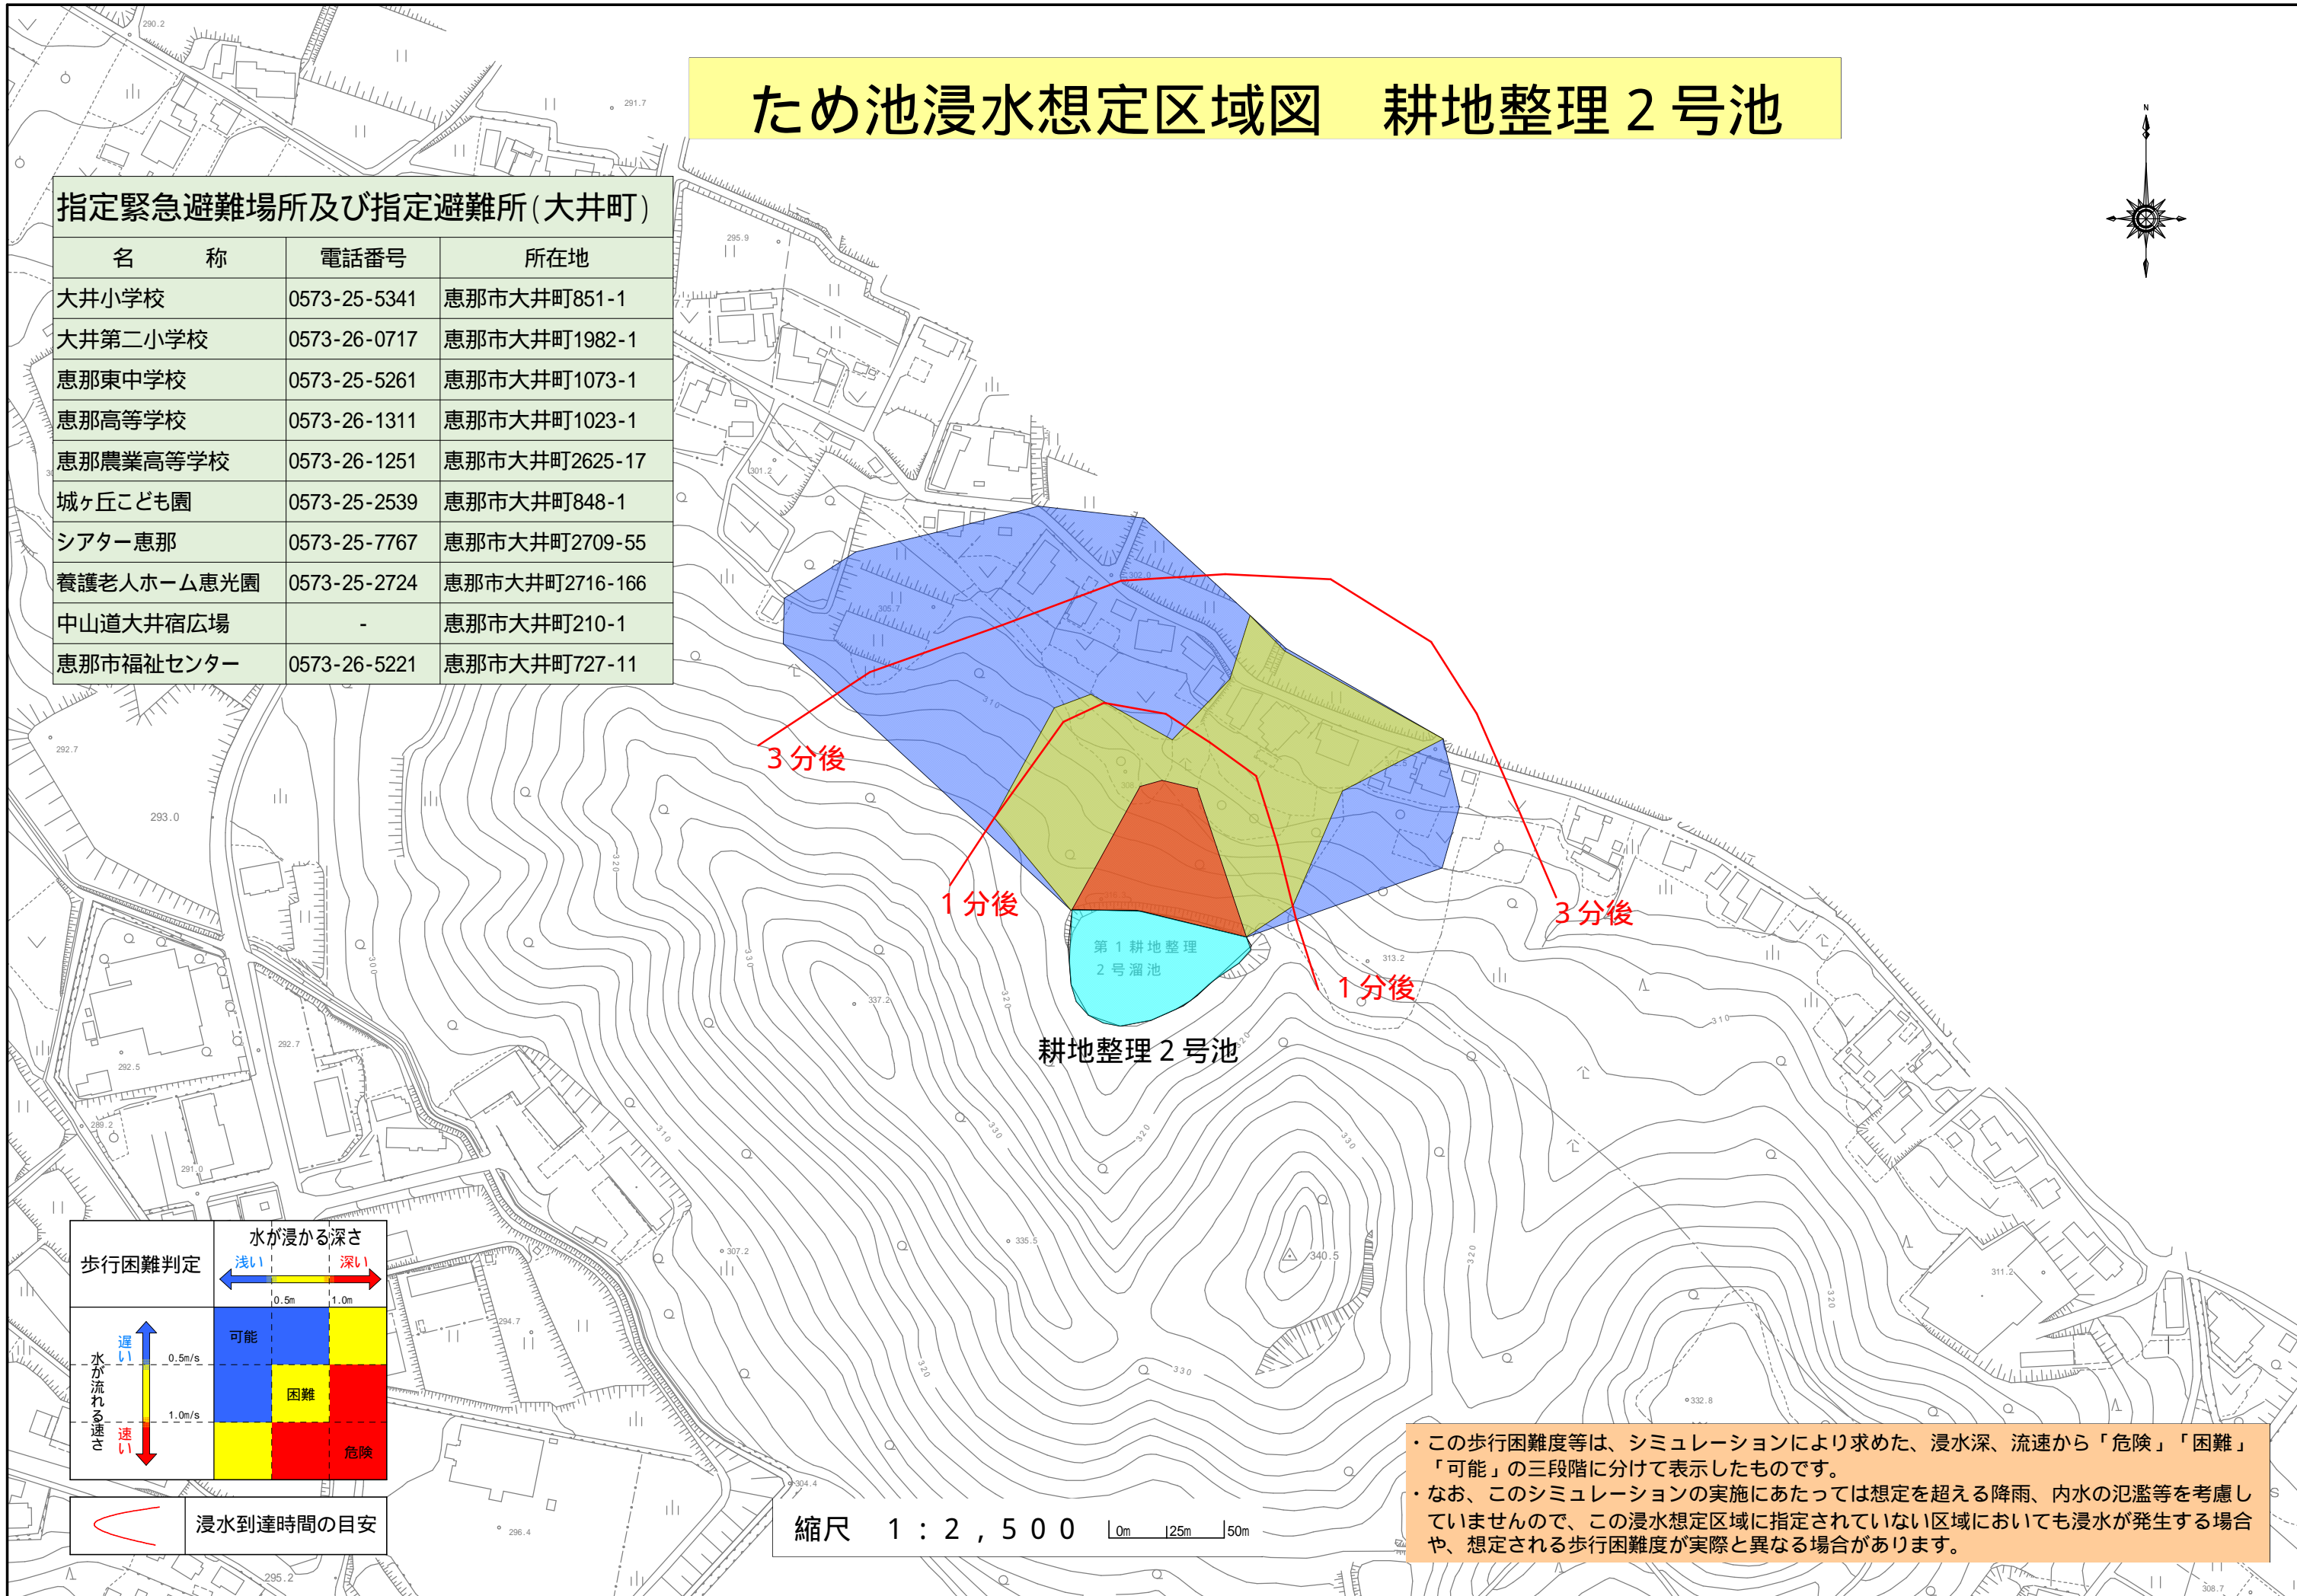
ため池浸水想定区域図　耕地整理２号池

指定緊急避難場所及び指定避難所（大井町）

| 名　称 | 電話番号 | 所在地 |
|---|---|---|
| 大井小学校 | 0573-25-5341 | 恵那市大井町851-1 |
| 大井第二小学校 | 0573-26-0717 | 恵那市大井町1982-1 |
| 恵那東中学校 | 0573-25-5261 | 恵那市大井町1073-1 |
| 恵那高等学校 | 0573-26-1311 | 恵那市大井町1023-1 |
| 恵那農業高等学校 | 0573-26-1251 | 恵那市大井町2625-17 |
| 城ヶ丘こども園 | 0573-25-2539 | 恵那市大井町848-1 |
| シアター恵那 | 0573-25-7767 | 恵那市大井町2709-55 |
| 養護老人ホーム恵光園 | 0573-25-2724 | 恵那市大井町2716-166 |
| 中山道大井宿広場 | - | 恵那市大井町210-1 |
| 恵那市福祉センター | 0573-26-5221 | 恵那市大井町727-11 |

N

3分後
1分後
3分後
1分後
第１耕地整理２号溜池
耕地整理２号池

290.2
291.7
295.9
301.2
305.7
292.7
293.0
310
320
300
330
313.2
337.2
292.7
292.5
289.2
291.0
307.2
335.5
340.5
294.7
304.4
296.4
295.2
311.2
332.8
308.7

歩行困難判定
水が浸かる深さ
浅い
深い
0.5m
1.0m
遅い
水が流れる速さ
速い
0.5m/s
1.0m/s
可能
困難
危険

浸水到達時間の目安

縮尺　１：２，５００
0m 25m 50m

・この歩行困難度等は、シミュレーションにより求めた、浸水深、流速から「危険」「困難」「可能」の三段階に分けて表示したものです。
・なお、このシミュレーションの実施にあたっては想定を超える降雨、内水の氾濫等を考慮していませんので、この浸水想定区域に指定されていない区域においても浸水が発生する場合や、想定される歩行困難度が実際と異なる場合があります。